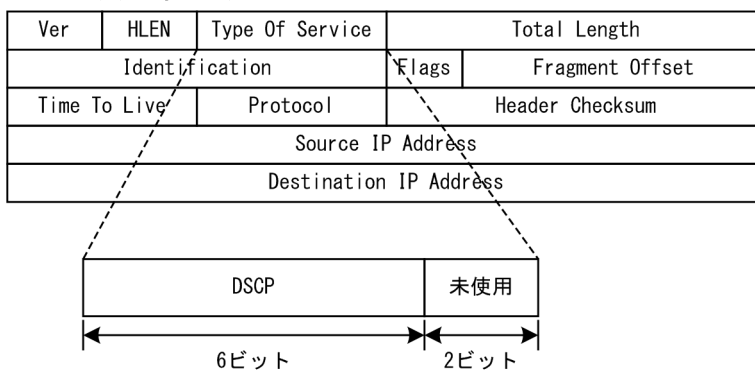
| Ver | HLEN | Type Of Service | Total Length |
|---|---|---|---|
| Identification | | Flags | Fragment Offset |
| Time To Live | Protocol | Header Checksum | |
| Source IP Address | | | |
| Destination IP Address | | | |

| DSCP | 未使用 |
|---|---|
| 6ビット | 2ビット |